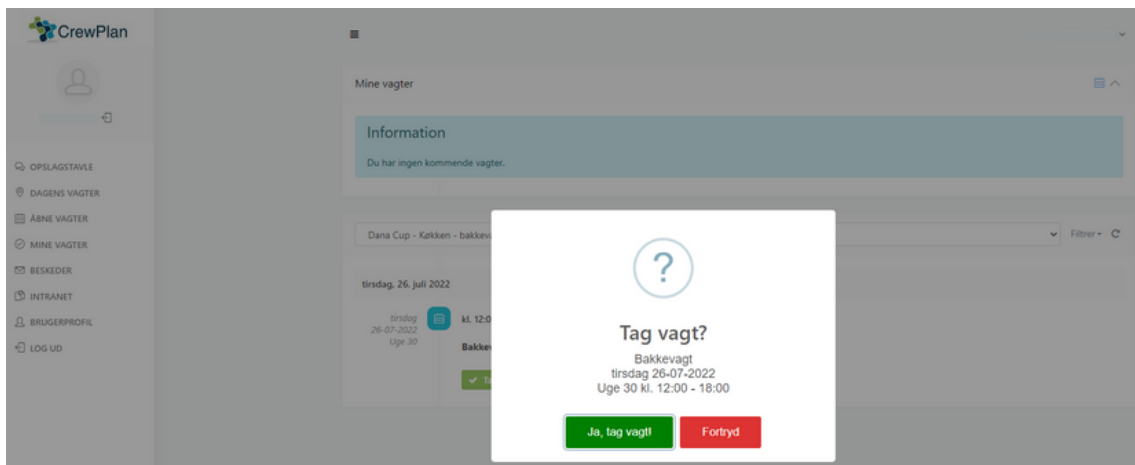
CrewPlan

OPSLAGSTAVLE
DAGENS VAGTER
ÅBNE VAGTER
MINE VAGTER
BESKEDER
INTRANET
BRUGERPROFIL
LOG UD

Mine vagter

Information

Du har ingen kommende vagter.

Dana Cup - Køkken - bakkev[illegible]

Filtre

tirsdag, 26. juli 2022

tirsdag
26-07-2022
Uge 30

kl. 12:0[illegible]

Bakkev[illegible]

Ta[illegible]

?

Tag vagt?

Bakkevagt
tirsdag 26-07-2022
Uge 30 kl. 12:00 - 18:00

Ja, tag vagt!

Fortryd